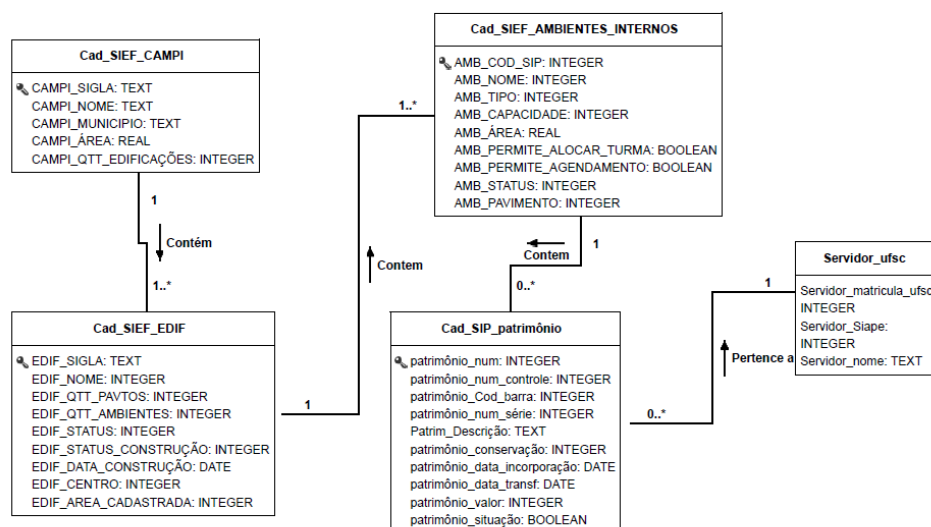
Cad_SIEF_CAMPI

CAMPI_SIGLA: TEXT
CAMPI_NOME: TEXT
CAMPI_MUNICIPIO: TEXT
CAMPI_ÁREA: REAL
CAMPI_QTT_EDIFICAÇÕES: INTEGER

Cad_SIEF_AMBIENTES_INTERNOS

AMB_COD_SIP: INTEGER
AMB_NOME: INTEGER
AMB_TIPO: INTEGER
AMB_CAPACIDADE: INTEGER
AMB_ÁREA: REAL
AMB_PERMITE_ALOCAR_TURMA: BOOLEAN
AMB_PERMITE_AGENDAMENTO: BOOLEAN
AMB_STATUS: INTEGER
AMB_PAVIMENTO: INTEGER

1..*

1

Contém

1..*

Contem

1

Contem

0..*

1

Servidor_ufsc

Servidor_matricula_ufsc
INTEGER
Servidor_Siape:
INTEGER
Servidor_nome: TEXT

Cad_SIEF_EDIF

EDIF_SIGLA: TEXT
EDIF_NOME: INTEGER
EDIF_QTT_PAVTOS: INTEGER
EDIF_QTT_AMBIENTES: INTEGER
EDIF_STATUS: INTEGER
EDIF_STATUS_CONSTRUÇÃO: INTEGER
EDIF_DATA_CONSTRUÇÃO: DATE
EDIF_CENTRO: INTEGER
EDIF_AREA_CADASTRADA: INTEGER

1

Cad_SIP_patrimônio

patrimônio_num: INTEGER
patrimônio_num_controle: INTEGER
patrimônio_Cod_barra: INTEGER
patrimônio_num_série: INTEGER
Patrim_Descrição: TEXT
patrimônio_conservação: INTEGER
patrimônio_data_incorporação: DATE
patrimônio_data_transf: DATE
patrimônio_valor: INTEGER
patrimônio_situação: BOOLEAN

Pertence a

0..*